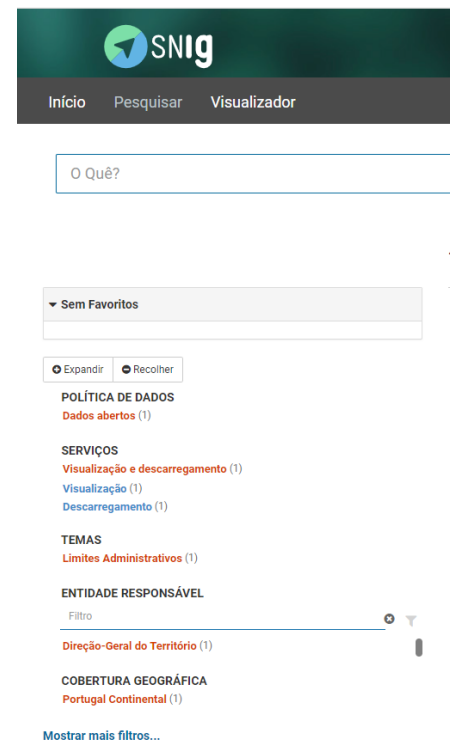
SNIg

Início Pesquisar Visualizador

O Quê?

Sem Favoritos

Expandir Recolher

POLÍTICA DE DADOS
Dados abertos (1)

SERVIÇOS
Visualização e descarregamento (1)
Visualização (1)
Descarregamento (1)

TEMAS
Limites Administrativos (1)

ENTIDADE RESPONSÁVEL
Filtro
Direção-Geral do Território (1)

COBERTURA GEOGRÁFICA
Portugal Continental (1)

Mostrar mais filtros...